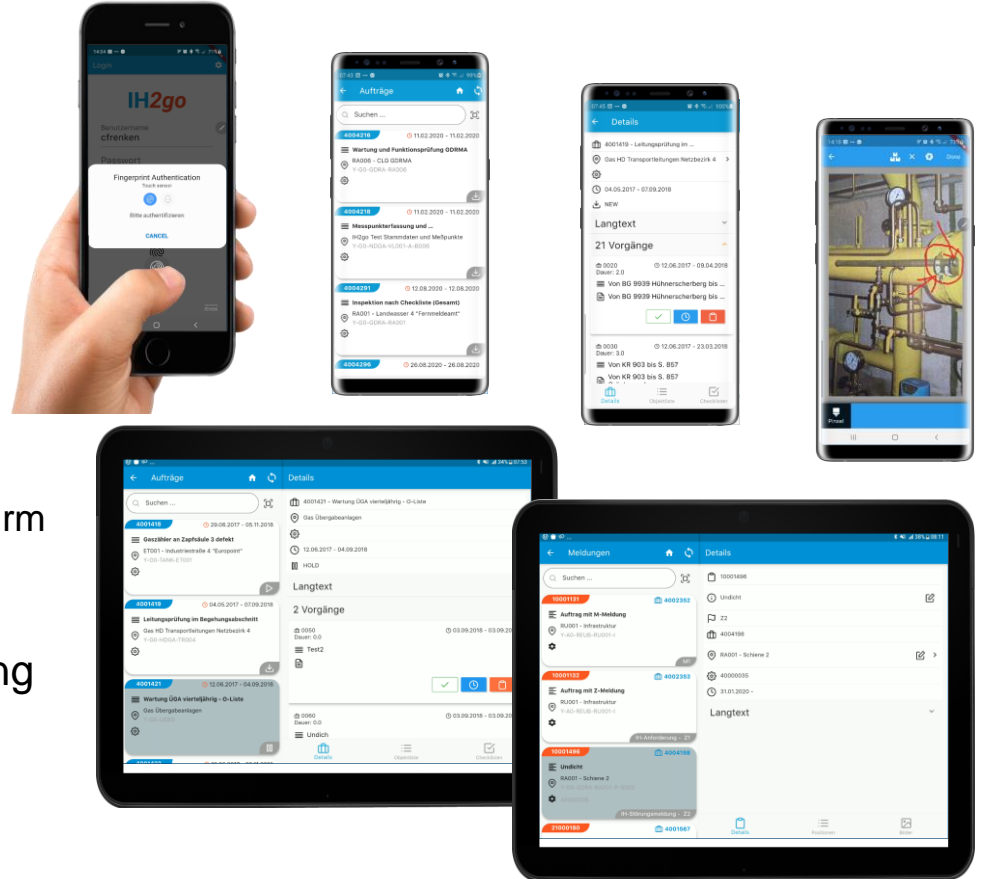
IH2go
Login
Benutzername
cfrenken
Passwort
Fingerprint Authentication
Touch sensor
Bitte authentifizieren
CANCEL

Aufträge
Suchen ...
4004216
11.02.2020 - 11.02.2020
Wartung und Funktionsprüfung GDRMA
RA006 - CLG GDRMA
Y-G0-GDRA-RA006
4004218
11.02.2020 - 11.02.2020
Messpunkterfassung und ...
IH2go Test Stammdaten und Meßpunkte
Y-G0-NDGA-VL001-A-B006
4004291
12.08.2020 - 12.08.2020
Inspektion nach Checkliste (Gesamt)
RA001 - Landwasser 4 "Fernmeldeamt"
Y-G0-GDRA-RA001
4004296
26.08.2020 - 26.08.2020

Details
4001419 - Leitungsprüfung im ...
Gas HD Transportleitungen Netzbezirk 4
04.05.2017 - 07.09.2018
NEW
Langtext
21 Vorgänge
0020
Dauer: 2.0
12.06.2017 - 09.04.2018
Von BG 9939 Hühnerscherberg bis ...
Von BG 9939 Hühnerscherberg bis ...
0030
Dauer: 3.0
12.06.2017 - 23.03.2018
Von KR 903 bis S. 857
Von KR 903 bis S. 857
Details
Objektliste
Checklisten

Done
Pinsel

rm

ng

Aufträge
Suchen ...
4001418
29.06.2017 - 05.11.2018
Gaszähler an Zapfsäule 3 defekt
ET001 - Industriestraße 4 "Europoint"
Y-G0-TANK-ET001
4001419
04.05.2017 - 07.09.2018
Leitungsprüfung im Begehungsabschnitt
Gas HD Transportleitungen Netzbezirk 4
Y-G0-HDGA-TR004
4001421
12.06.2017 - 04.09.2018
Wartung ÜGA vierteljährig - G-Liste
Gas Übergabeanlagen
Y-G0-UEBG
Details
4001421 - Wartung ÜGA vierteljährig - G-Liste
Gas Übergabeanlagen
12.06.2017 - 04.09.2018
HOLD
Langtext
2 Vorgänge
0050
Dauer: 0.0
03.09.2018 - 03.09.2018
Test2
0060
Dauer: 0.0
03.09.2018 - 03.09.2018
Undicht
Details
Objektliste
Checklisten

Meldungen
Suchen ...
10001131
4002352
Auftrag mit M-Meldung
RU001 - Infrastruktur
Y-A0-REUB-RU001-I
M1
10001133
4002353
Auftrag mit Z-Meldung
RU001 - Infrastruktur
Y-A0-REUB-RU001-I
IH-Anforderung - Z1
10001496
4004198
Undicht
RA001 - Schiene 2
IH-Störungsmeldung - Z2
21000180
4001567
Details
10001496
Undicht
Z2
4004198
RA001 - Schiene 2
40000035
31.01.2020 -
Langtext
Details
Positionen
Bilder